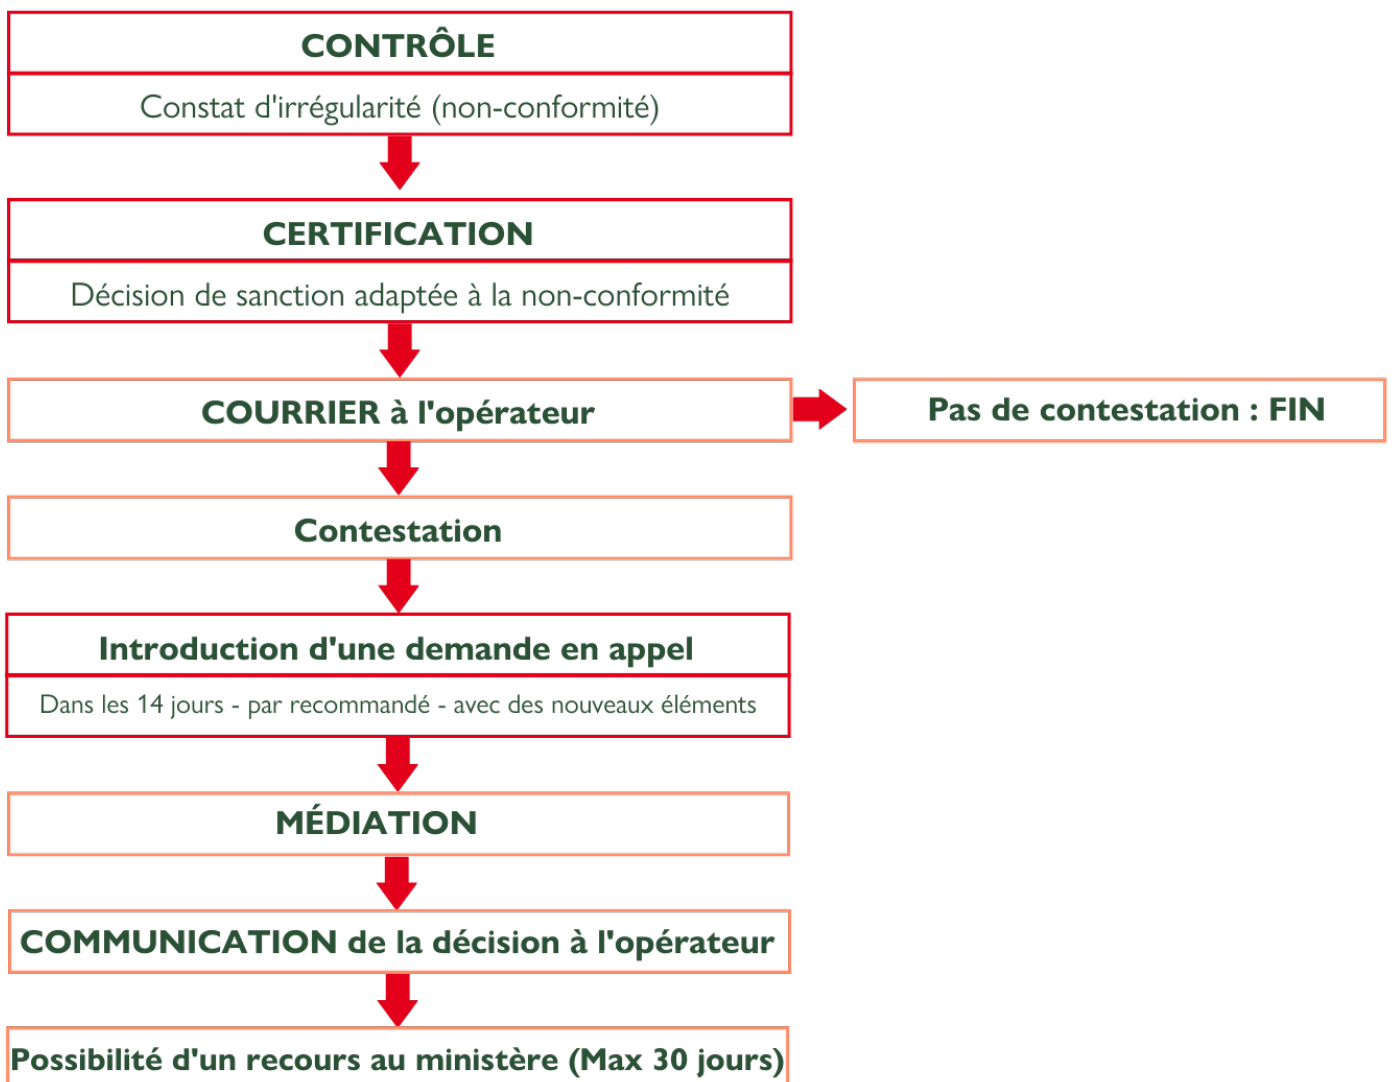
CONTRÔLE

Constat d'irrégularité (non-conformité)

CERTIFICATION

Décision de sanction adaptée à la non-conformité

COURRIER à l'opérateur

Pas de contestation : FIN

Contestation

Introduction d'une demande en appel

Dans les 14 jours - par recommandé - avec des nouveaux éléments

MÉDIATION

COMMUNICATION de la décision à l'opérateur

Possibilité d'un recours au ministère (Max 30 jours)